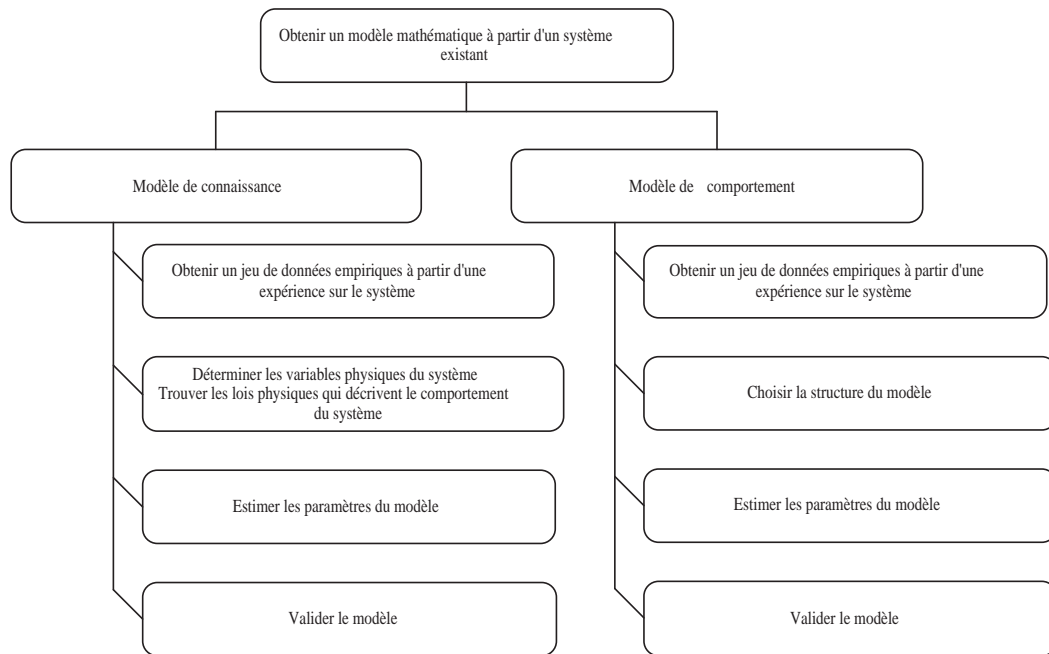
Obtenir un modèle mathématique à partir d'un système existant

Modèle de connaissance

Obtenir un jeu de données empiriques à partir d'une expérience sur le système

Déterminer les variables physiques du système
Trouver les lois physiques qui décrivent le comportement du système

Estimer les paramètres du modèle

Valider le modèle

Modèle de comportement

Obtenir un jeu de données empiriques à partir d'une expérience sur le système

Choisir la structure du modèle

Estimer les paramètres du modèle

Valider le modèle